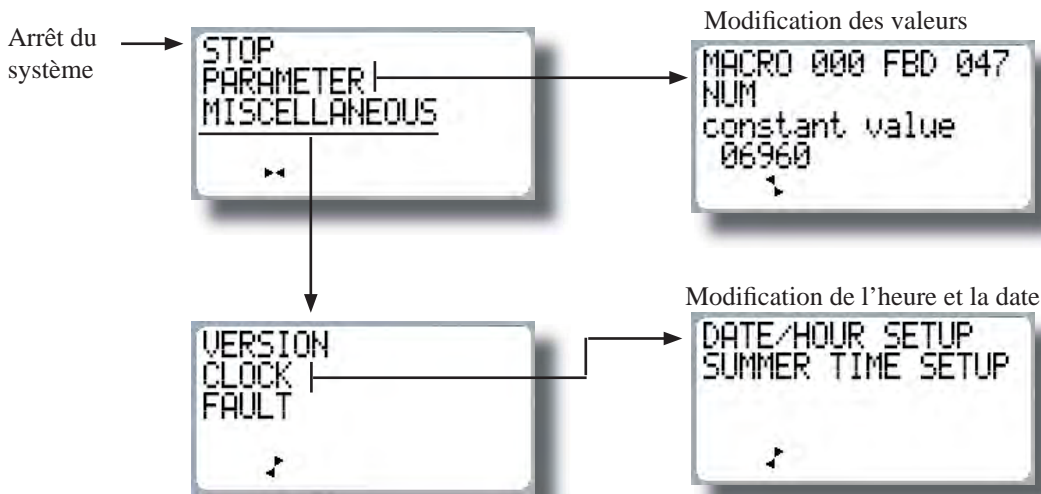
Arrêt du système

STOP
PARAMETER
MISCELLANEOUS

Modification des valeurs

MACRO 000 FBD 047
NUM
constant value
06960

VERSION
CLOCK
FAULT

Modification de l'heure et la date

DATE/HOUR SETUP
SUMMER TIME SETUP